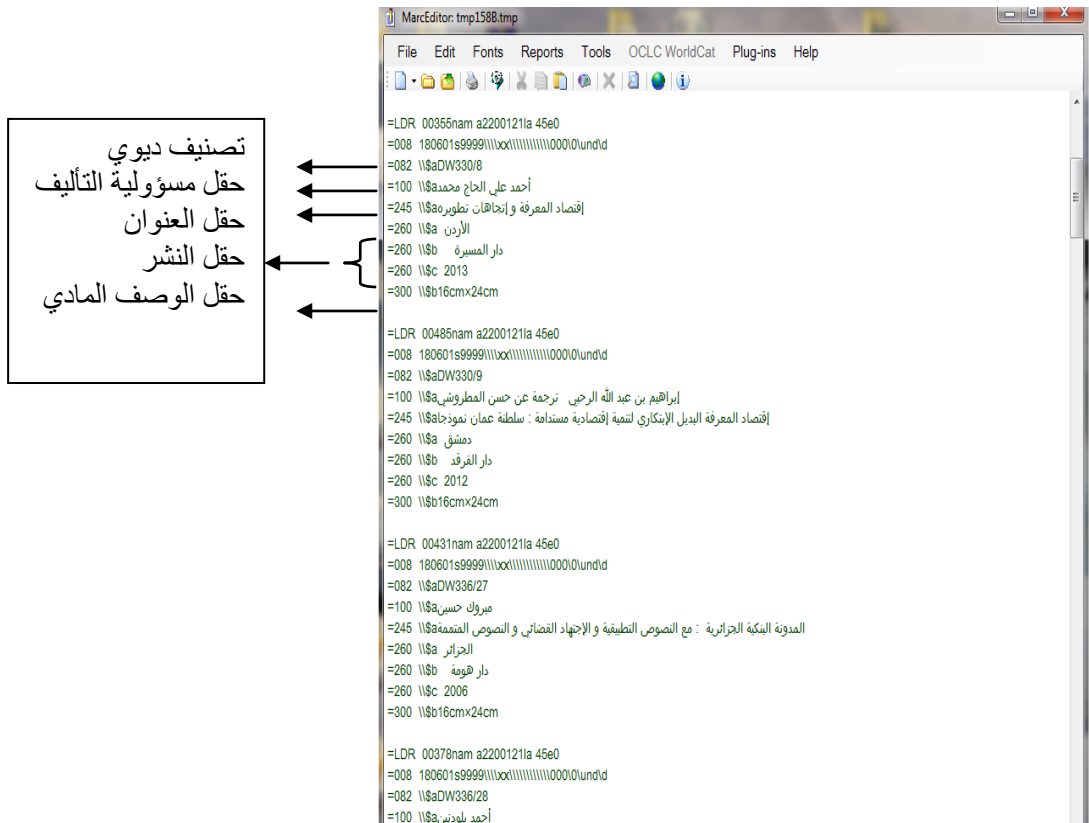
تصنيف ديوي
حقل مسؤولية التأليف
حقل العنوان
حقل النشر
حقل الوصف المادي

MarcEditor: tmp158B.tmp

File Edit Fonts Reports Tools OCLC WorldCat Plug-ins Help

=LDR 00355nam a2200121la 45e0
=008 180601s9999\\\\xx\\\\\\\\\\\\\000\0\und\d
=082 \\$aDW330/8
=100 \\$aأحمد علي الحاج محمد
=245 \\$aإقتصاد المعرفة و إتجاهات تطويره
=260 \\$a الأردن
=260 \\$b دار المسيرة
=260 \\$c 2013
=300 \\$b16cm×24cm

=LDR 00485nam a2200121la 45e0
=008 180601s9999\\\\xx\\\\\\\\\\\\\000\0\und\d
=082 \\$aDW330/9
=100 \\$aإبراهيم بن عبد الله الرحيي ترجمة عن حسن المطروشي
=245 \\$aإقتصاد المعرفة البديل الإبتكاري لتنمية إقتصادية مستدامة : سلطنة عمان نموذجا
=260 \\$a دمشق
=260 \\$b دار الفرقد
=260 \\$c 2012
=300 \\$b16cm×24cm

=LDR 00431nam a2200121la 45e0
=008 180601s9999\\\\xx\\\\\\\\\\\\\000\0\und\d
=082 \\$aDW336/27
=100 \\$aمبروك حسين
=245 \\$aالمدونة البنكية الجزائرية : مع النصوص التطبيقية و الإجتهاد القضائي و النصوص المتممة
=260 \\$a الجزائر
=260 \\$b دار هومة
=260 \\$c 2006
=300 \\$b16cm×24cm

=LDR 00378nam a2200121la 45e0
=008 180601s9999\\\\xx\\\\\\\\\\\\\000\0\und\d
=082 \\$aDW336/28
=100 \\$aأحمد بلودنين